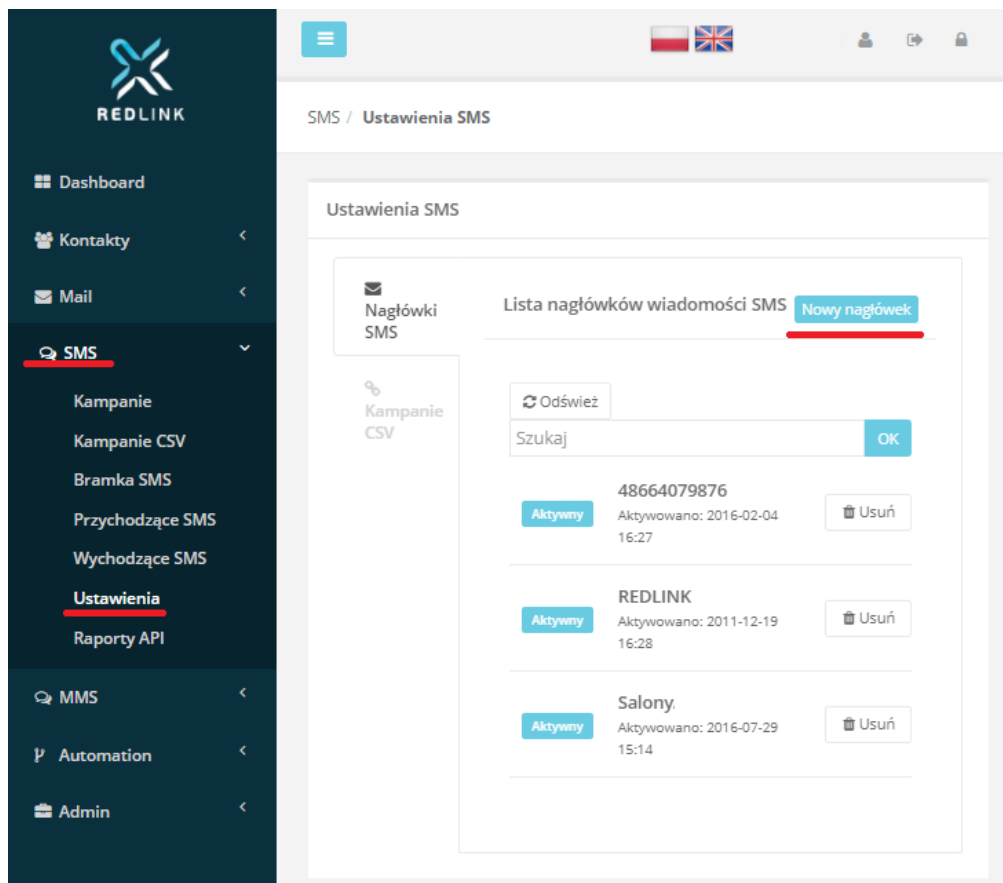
REDLINK

Dashboard
Kontakty
Mail
SMS
Kampanie
Kampanie CSV
Bramka SMS
Przychodzące SMS
Wychodzące SMS
Ustawienia
Raporty API
MMS
Automation
Admin

SMS / Ustawienia SMS

Ustawienia SMS

Nagłówki SMS
Kampanie CSV

Lista nagłówków wiadomości SMS Nowy nagłówek

Odśwież
Szukaj OK

Aktywny 48664079876 Aktywowano: 2016-02-04 16:27 Usuń

Aktywny REDLINK Aktywowano: 2011-12-19 16:28 Usuń

Aktywny Salony. Aktywowano: 2016-07-29 15:14 Usuń